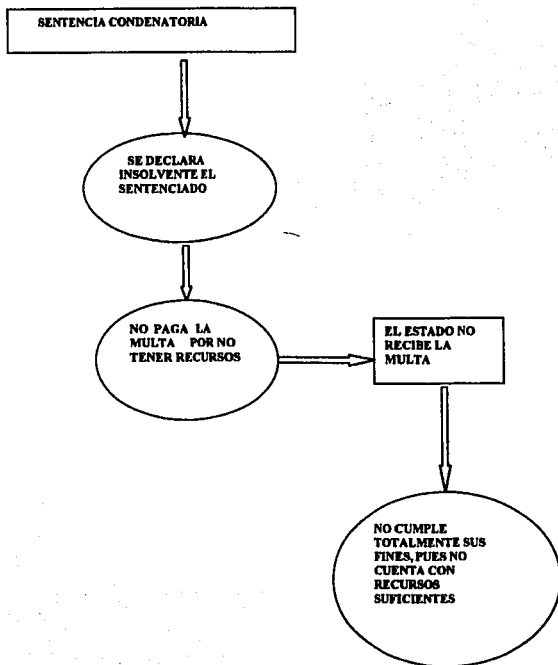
SENTENCIA CONDENATORIA

SE DECLARA INSOLVENTE EL SENTENCIADO

NO PAGA LA MULTA POR NO TENER RECURSOS

EL ESTADO NO RECIBE LA MULTA

NO CUMPLE TOTALMENTE SUS FINES, PUES NO CUENTA CON RECURSOS SUFICIENTES